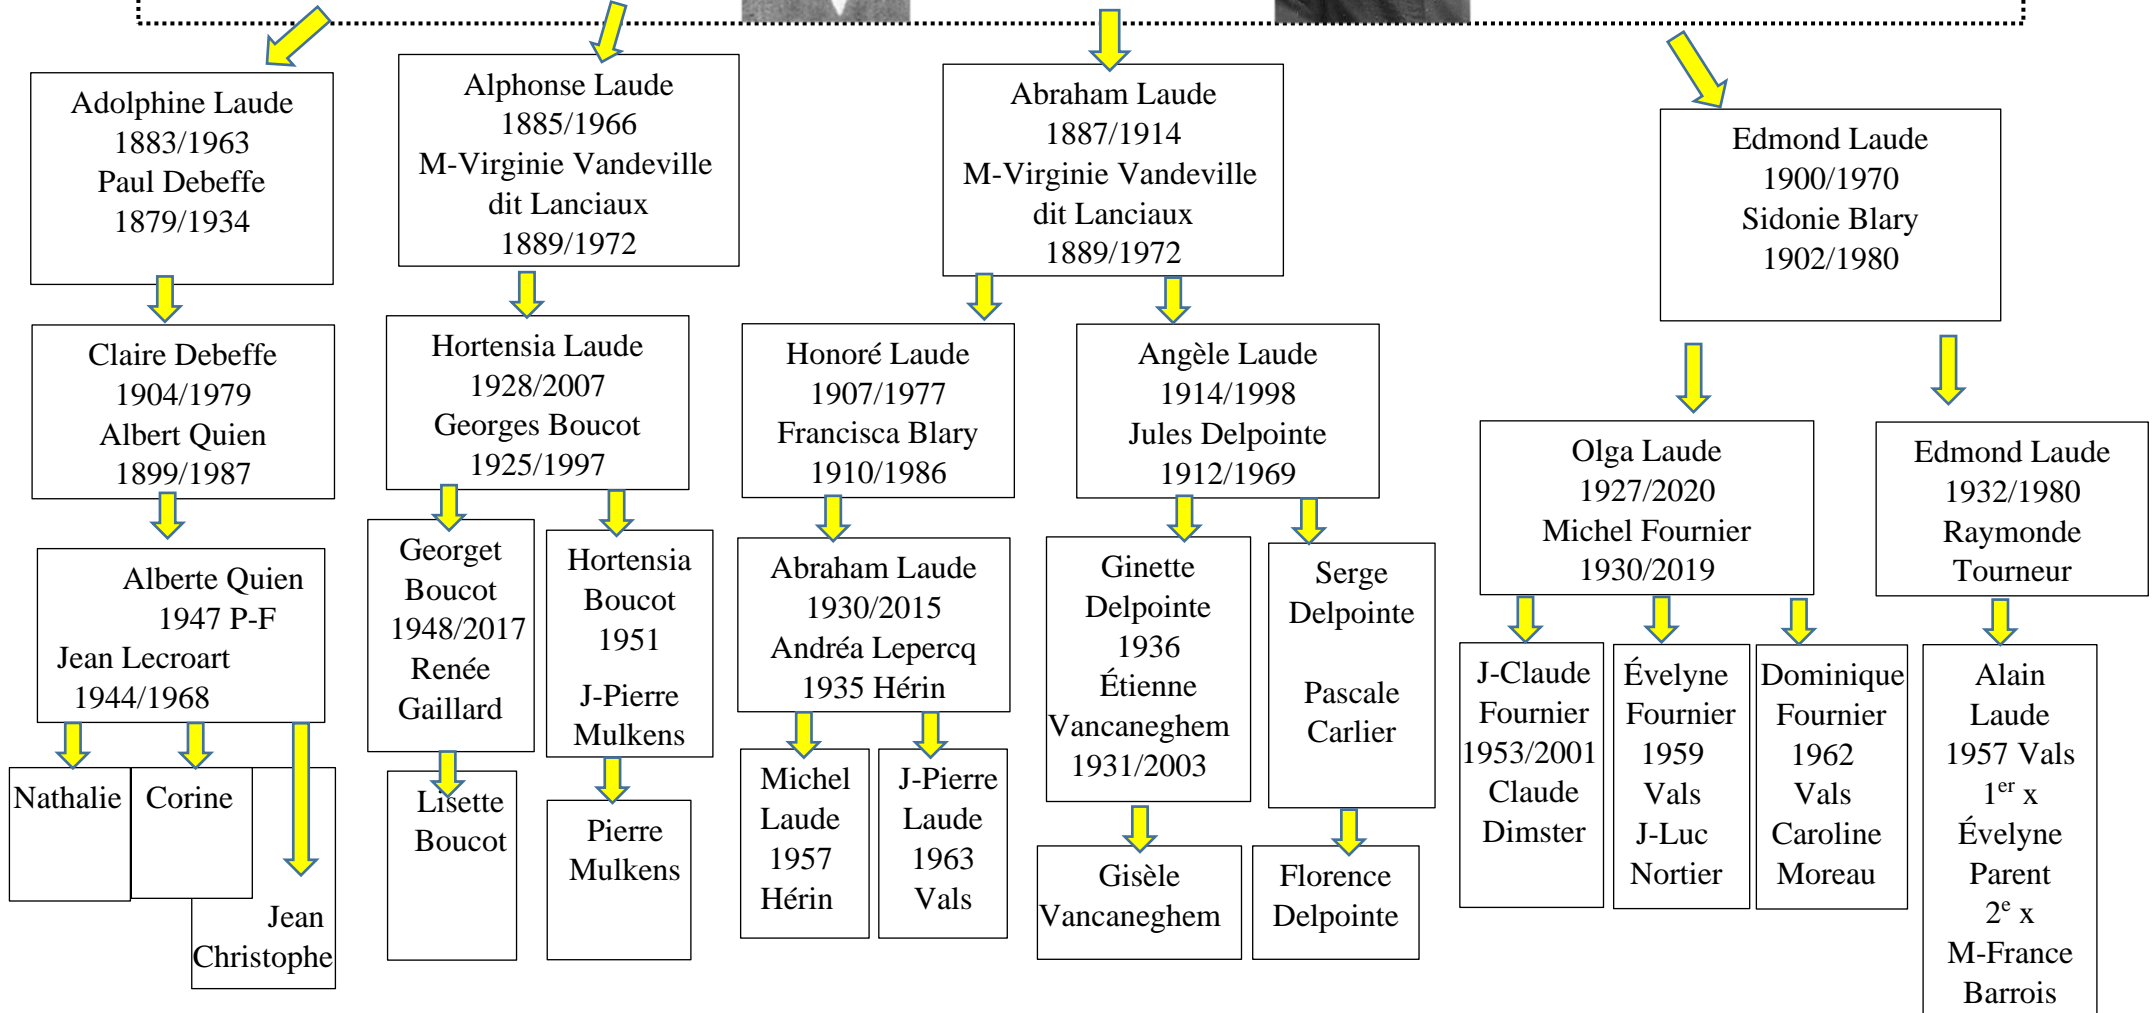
Adolphine Laude
1883/1963
Paul Debeffe
1879/1934

Claire Debeffe
1904/1979
Albert Quien
1899/1987

Alberte Quien
1947 P-F
Jean Lecroart
1944/1968

Nathalie

Corine

Jean Christophe

Alphonse Laude
1885/1966
M-Virginie Vandeville dit Lanciaux
1889/1972

Hortensia Laude
1928/2007
Georges Boucot
1925/1997

Georget Boucot
1948/2017
Renée Gaillard

Lisette Boucot

Hortensia Boucot
1951
J-Pierre Mulkens

Pierre Mulkens

Abraham Laude
1887/1914
M-Virginie Vandeville dit Lanciaux
1889/1972

Honoré Laude
1907/1977
Francisca Blary
1910/1986

Abraham Laude
1930/2015
Andréa Lepercq
1935 Hérin

Michel Laude
1957
Hérin

J-Pierre Laude
1963
Vals

Angèle Laude
1914/1998
Jules Delpointe
1912/1969

Ginette Delpointe
1936
Étienne Vancaneghem
1931/2003

Gisèle Vancaneghem

Serge Delpointe

Pascale Carlier

Florence Delpointe

Edmond Laude
1900/1970
Sidonie Blary
1902/1980

Olga Laude
1927/2020
Michel Fournier
1930/2019

J-Claude Fournier
1953/2001
Claude Dimster

Évelyne Fournier
1959
Vals
J-Luc Nortier

Dominique Fournier
1962
Vals
Caroline Moreau

Edmond Laude
1932/1980
Raymonde Tourneur

Alain Laude
1957 Vals
$1^{er}$ x
Évelyne Parent
$2^{e}$ x
M-France Barrois